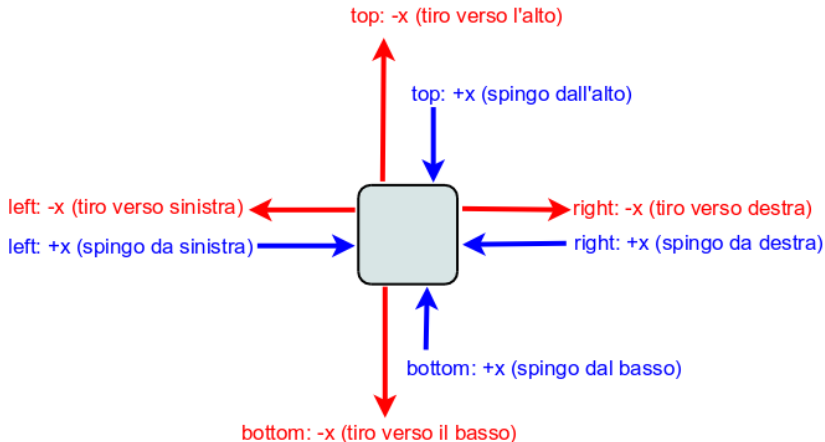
top: -x (tiro verso l'alto)

top: +x (spingo dall'alto)

left: -x (tiro verso sinistra)

left: +x (spingo da sinistra)

right: -x (tiro verso destra)

right: +x (spingo da destra)

bottom: +x (spingo dal basso)

bottom: -x (tiro verso il basso)